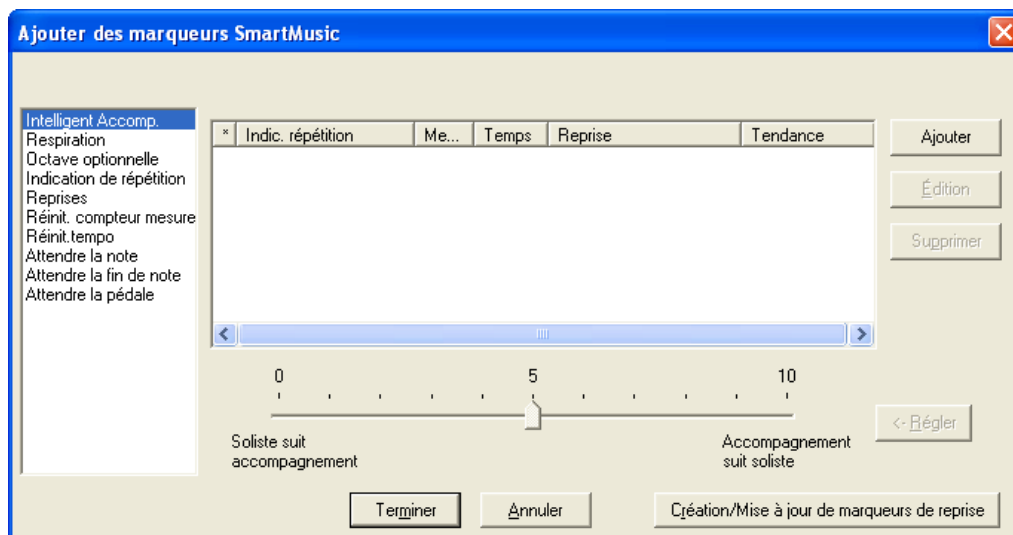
Ajouter des marqueurs SmartMusic

Intelligent Accomp.
Respiration
Octave optionnelle
Indication de répétition
Reprises
Réinit. compteur mesure
Réinit.tempo
Attendre la note
Attendre la fin de note
Attendre la pédale

| * | Indic. répétition | Me... | Temps | Reprise | Tendance |
|---|---|---|---|---|---|

Ajouter
Édition
Supprimer

0
5
10

Soliste suit accompagnement

Accompagnement suit soliste

<- Régler

Terminer
Annuler
Création/Mise à jour de marqueurs de reprise